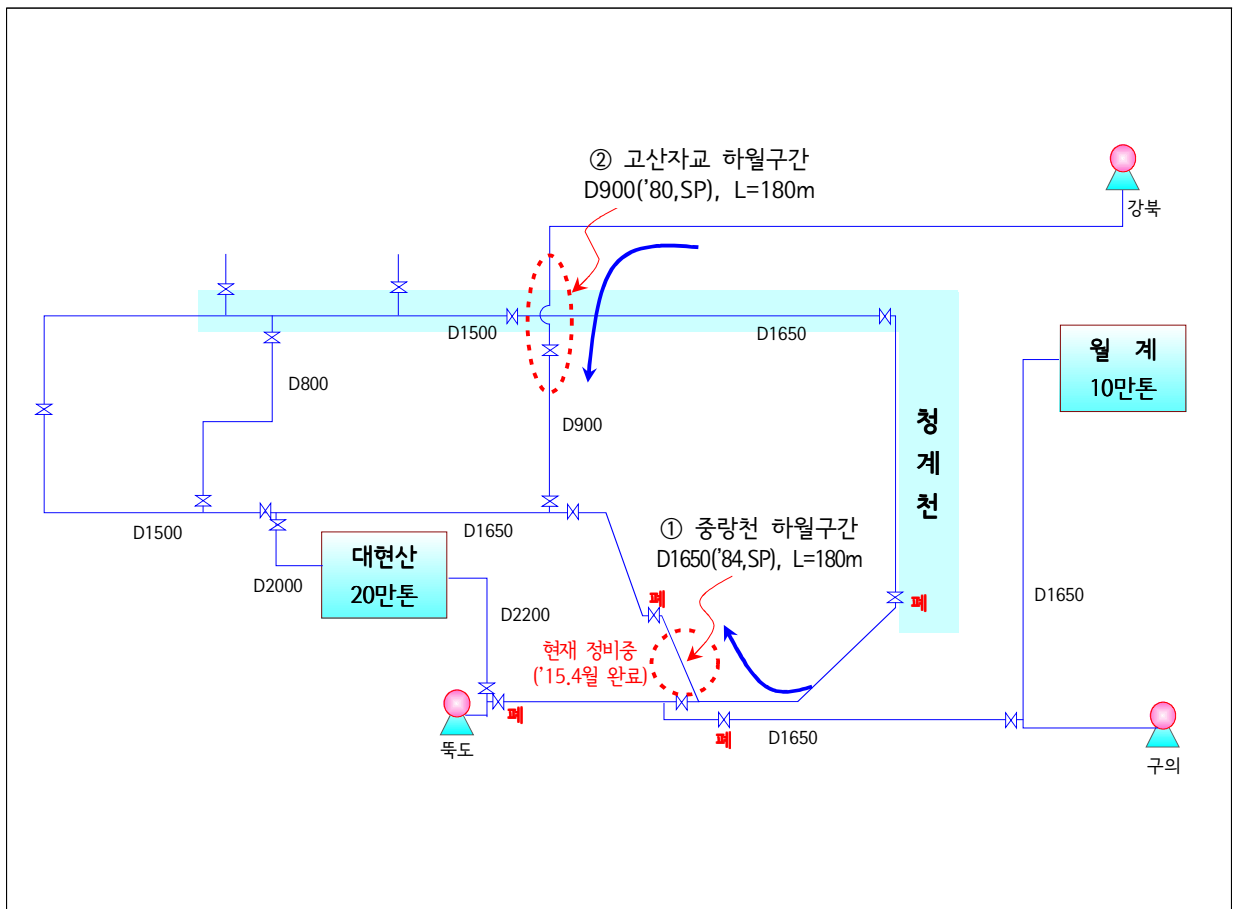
② 고산자교 하월구간
D900('80,SP), L=180m

강북

D1500

D1650

월 계
10만톤

D800

D900

청
계
천

D1500

D1650

① 중랑천 하월구간
D1650('84,SP), L=180m

대현산
20만톤

D2000

D2200

폐

폐

D1650

현재 정비중
('15.4월 완료)

뚝도

폐

폐

D1650

구의